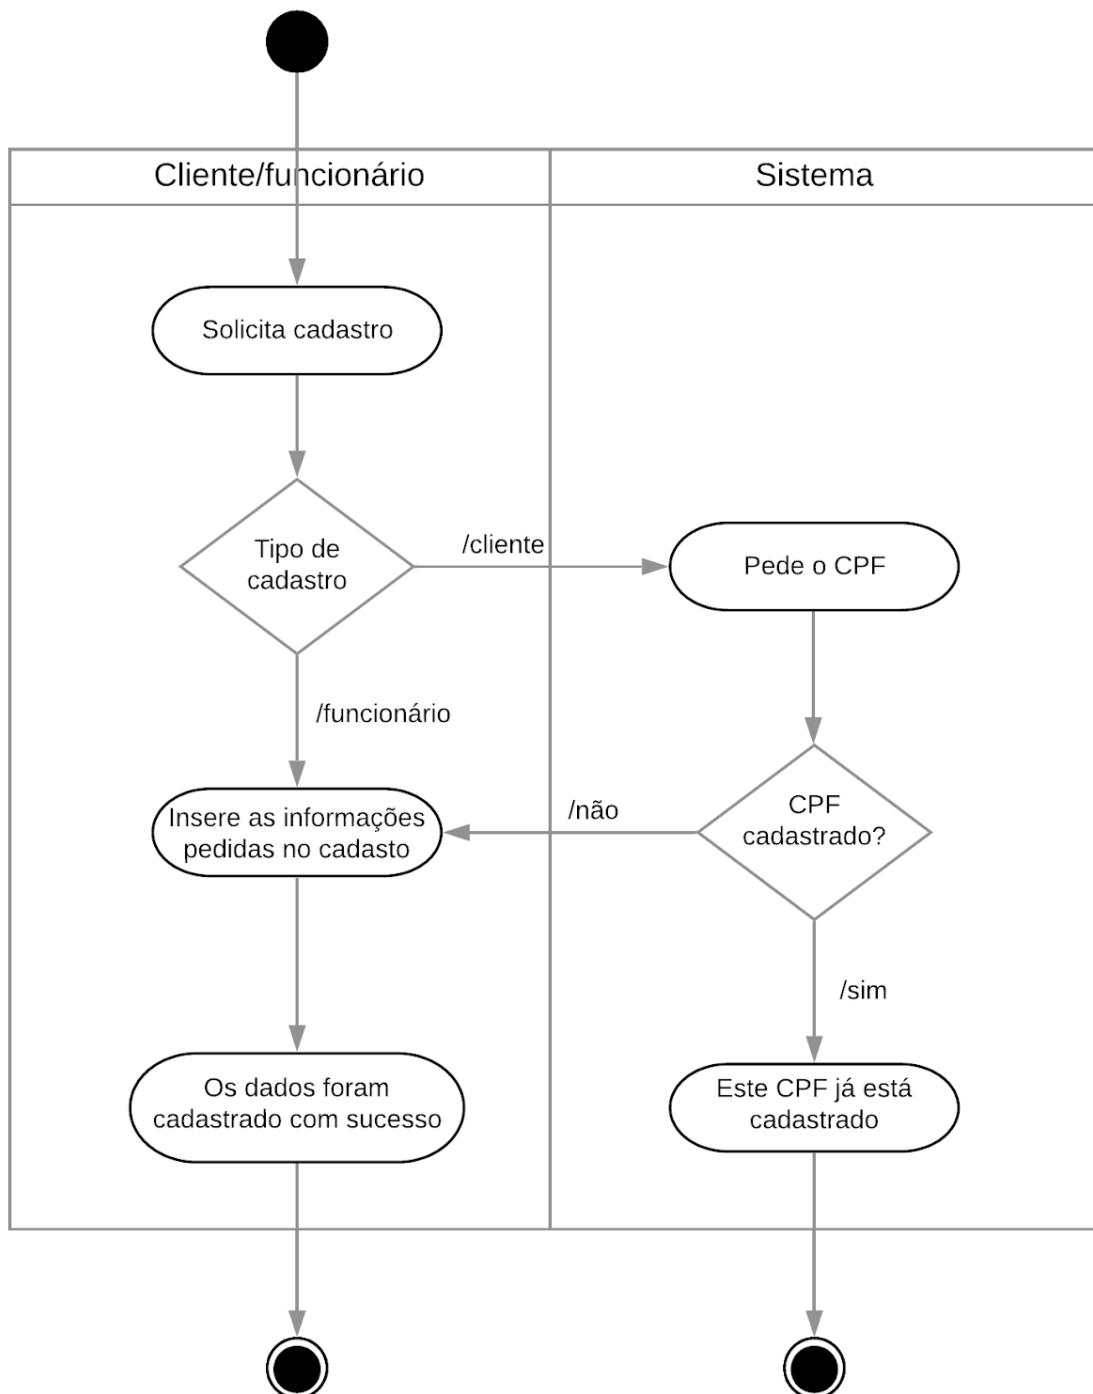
Cliente/funcionário

Sistema

Solicita cadastro

Tipo de cadastro

/cliente

Pede o CPF

/funcionário

Insere as informações pedidas no cadasto

/não

CPF cadastrado?

/sim

Os dados foram cadastrado com sucesso

Este CPF já está cadastrado